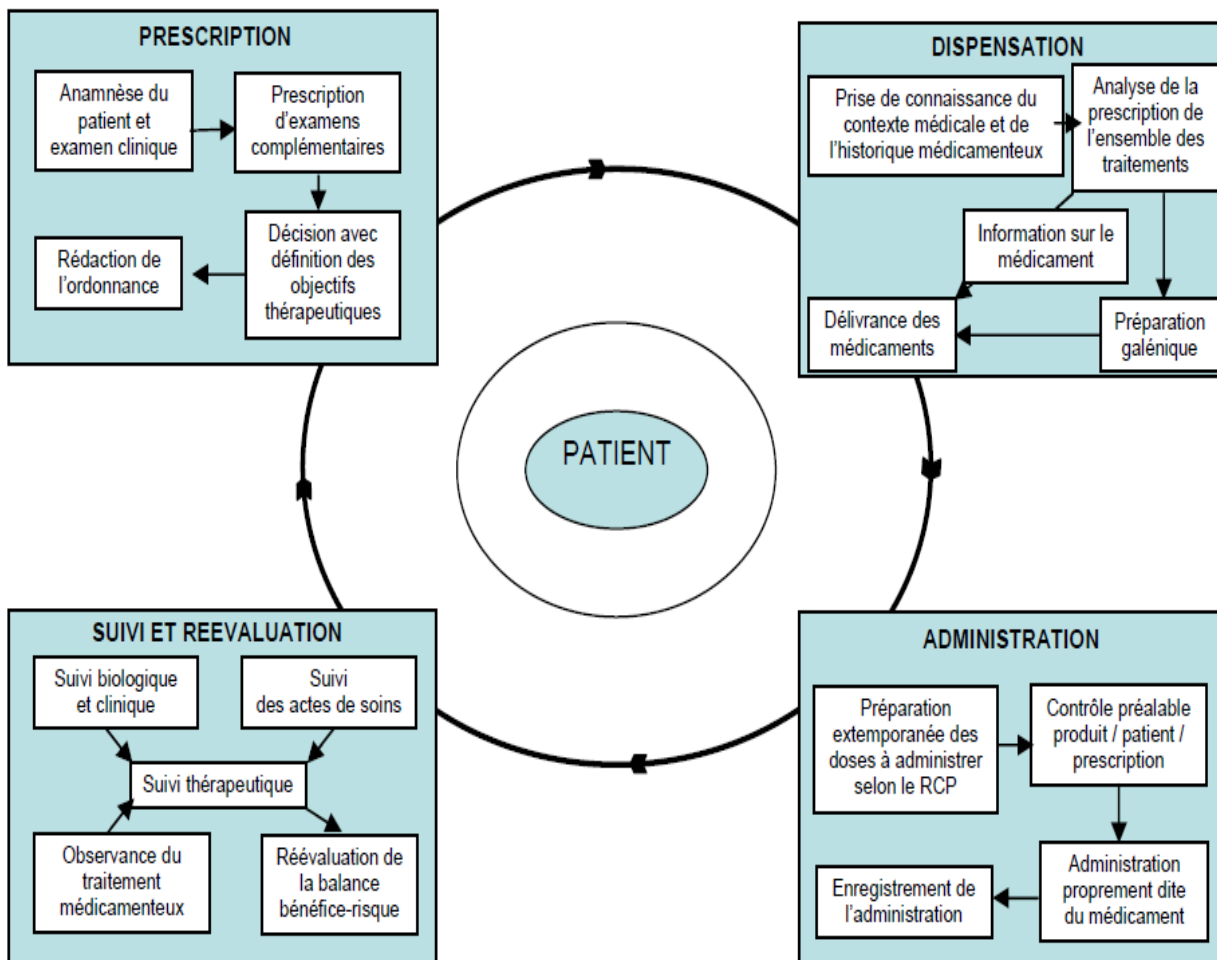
PRESCRIPTION

Anamnèse du patient et examen clinique

Prescription d'examens complémentaires

Décision avec définition des objectifs thérapeutiques

Rédaction de l'ordonnance

DISPENSATION

Prise de connaissance du contexte médicale et de l'historique médicamenteux

Analyse de la prescription de l'ensemble des traitements

Information sur le médicament

Délivrance des médicaments

Préparation galénique

PATIENT

SUIVI ET REEVALUATION

Suivi biologique et clinique

Suivi des actes de soins

Suivi thérapeutique

Observance du traitement médicamenteux

Réévaluation de la balance bénéfice-risque

ADMINISTRATION

Préparation extemporanée des doses à administrer selon le RCP

Contrôle préalable produit / patient / prescription

Administration proprement dite du médicament

Enregistrement de l'administration